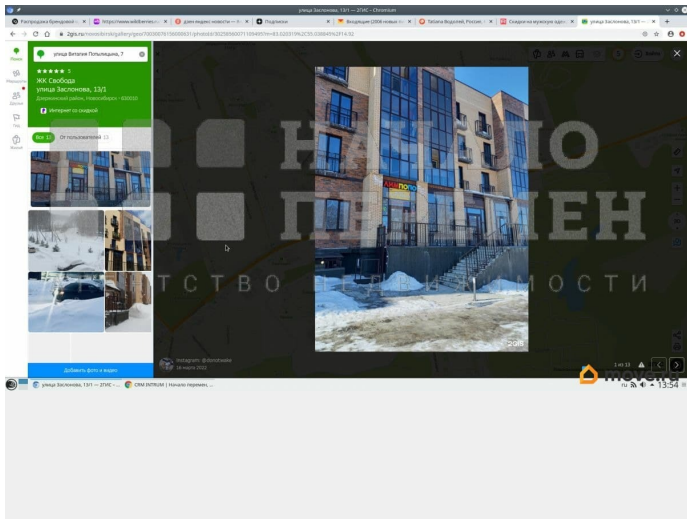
улица Заслонова, 13/1 — 2ГИС — Chromium

Распродажа брендовой | https://www.wildberries.ru | дзен яндекс новости | Подписки | Входящие (2006 новых) | Татьяна Водолей, Россия | Скидки на мужские одеж | улица Заслонова, 13/1

2gis.ru/novosibirsk/gallery/geo/

улица Виталия Потылицына, 7

★★★★★ 5
ЖК Свобода
улица Заслонова, 13/1
Дзержинский район, Новосибирск, 630010

Интернет со скидкой

Все 13 | От пользователей 13

Добавить фото и видео

Instagram: @dorothalie
16 марта 2022

2GIS

1 из 13

НАШЕ ПО НЕДЕЛЕН
АГЕНТСТВО НЕДВИЖИМОСТИ

movebs

улица Заслонова, 13/1 — 2ГИС | CRM INTRUM | Начало перемен

ru 13:54